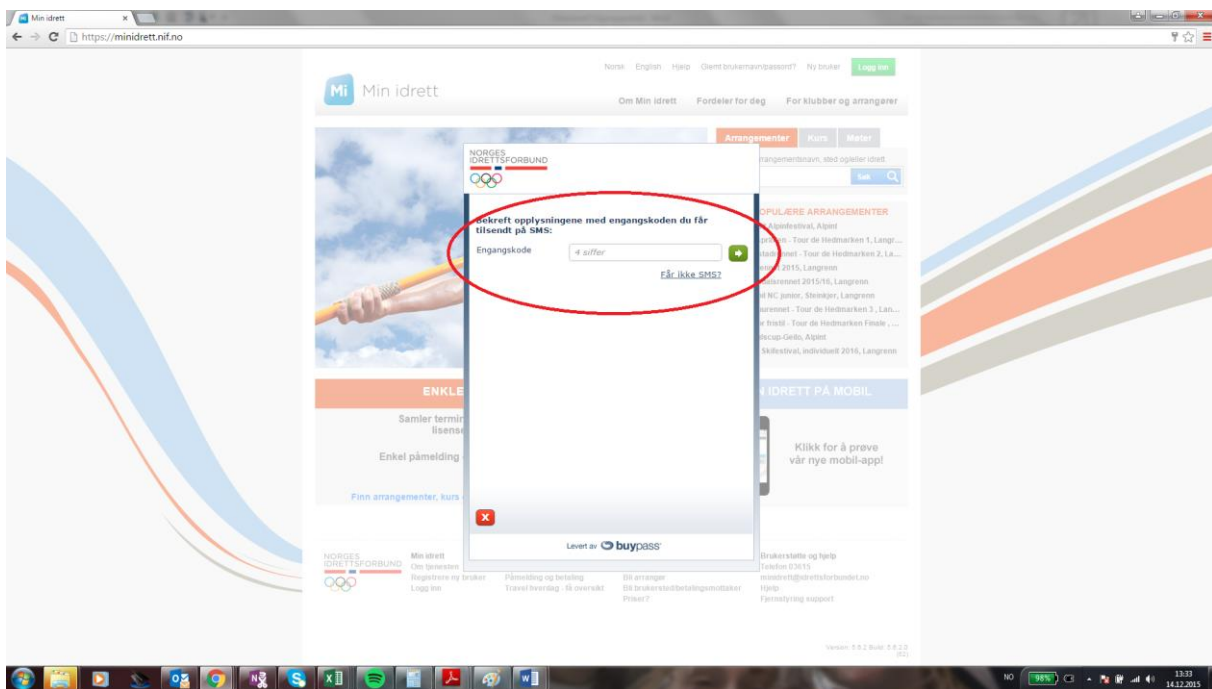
Min idrett ×

https://minidrett.nif.no

Norsk English Hjelp Glemt brukernavn/passord? Ny bruker Logg inn

Mi Min idrett

Om Min idrett Fordeler for deg For klubber og arrangører

Arrangementer Kurs Møter

arrangementsnavn, sted og/eller idrett

Søk

POPULÆRE ARRANGEMENTER

Alpinfestival, Alpint

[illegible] - Tour de Hedmarken 1, Langr...

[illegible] - Tour de Hedmarken 2, La...

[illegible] 2015, Langrenn

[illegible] 2015/16, Langrenn

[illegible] NC junior, Steinkjer, Langrenn

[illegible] - Tour de Hedmarken 3, Lan...

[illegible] fristil - Tour de Hedmarken Finale, ...

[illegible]cup-Geilo, Alpint

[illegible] Skifestival, individuell 2016, Langrenn

ENKLE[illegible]

Samler termin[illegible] lisens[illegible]

Enkel påmelding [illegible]

Finn arrangementer, kurs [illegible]

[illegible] IDRETT PÅ MOBIL

Klikk for å prøve vår nye mobil-app!

NORGES IDRETTSFORBUND

Bekreft opplysningene med engangskoden du får tilsendt på SMS:

Engangskode 4 siffer

Får ikke SMS?

Levert av buypass

NORGES IDRETTSFORBUND

Min idrett
Om tjenesten
Registrere ny bruker
Logg inn

Påmelding og betaling
Travel hverdag - få oversikt

Bli arrangør
Bli brukersted/betalingsmottaker
Priser?

Brukerstøtte og hjelp
Telefon 03615
minidrett@idrettsforbundet.no
Hjelp
Fjernstyring support

Version: 5.8.2 Build: 5.8.2.0

NO 96% 13:33 14.12.2015